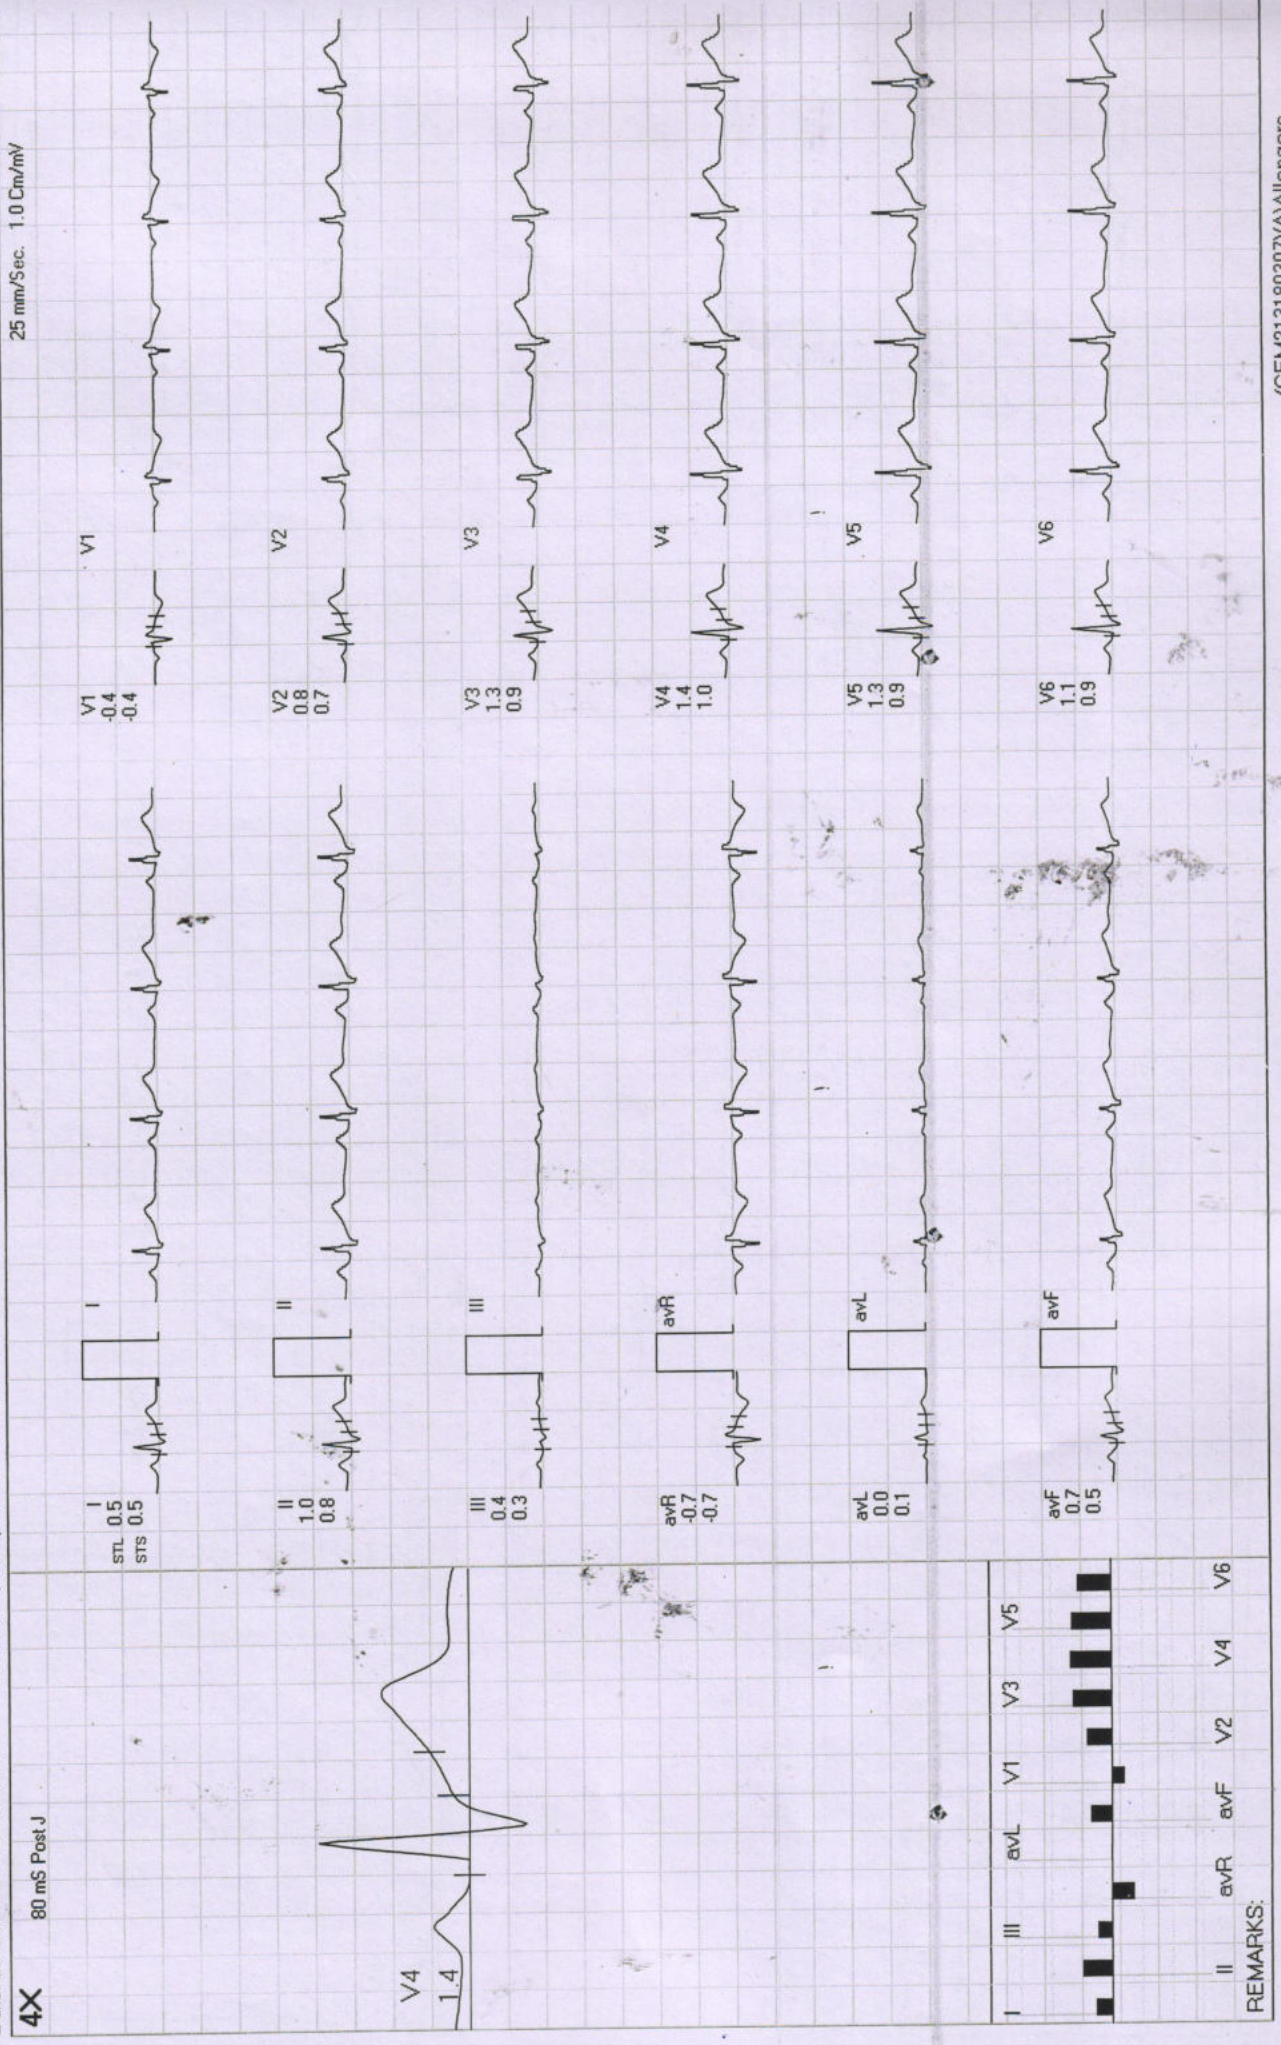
4X 80 mS Post J

25 mm/Sec. 1.0 Cm/mV

V4
1.4

I II III avR avL avF V1 V2 V3 V4 V5 V6

REMARKS:

I
STL 0.5
STS 0.5

I

II
1.0
0.8

II

III
0.4
0.3

III

avR
-0.7
-0.7

avR

avL
0.0
0.1

avL

avF
0.7
0.5

avF

V1
-0.4
-0.4

V1

V2
0.8
0.7

V2

V3
1.3
0.9

V3

V4
1.4
1.0

V4

V5
1.3
0.9

V5

V6
1.1
0.9

V6

(CEM3131803Z)(A)\Allengers